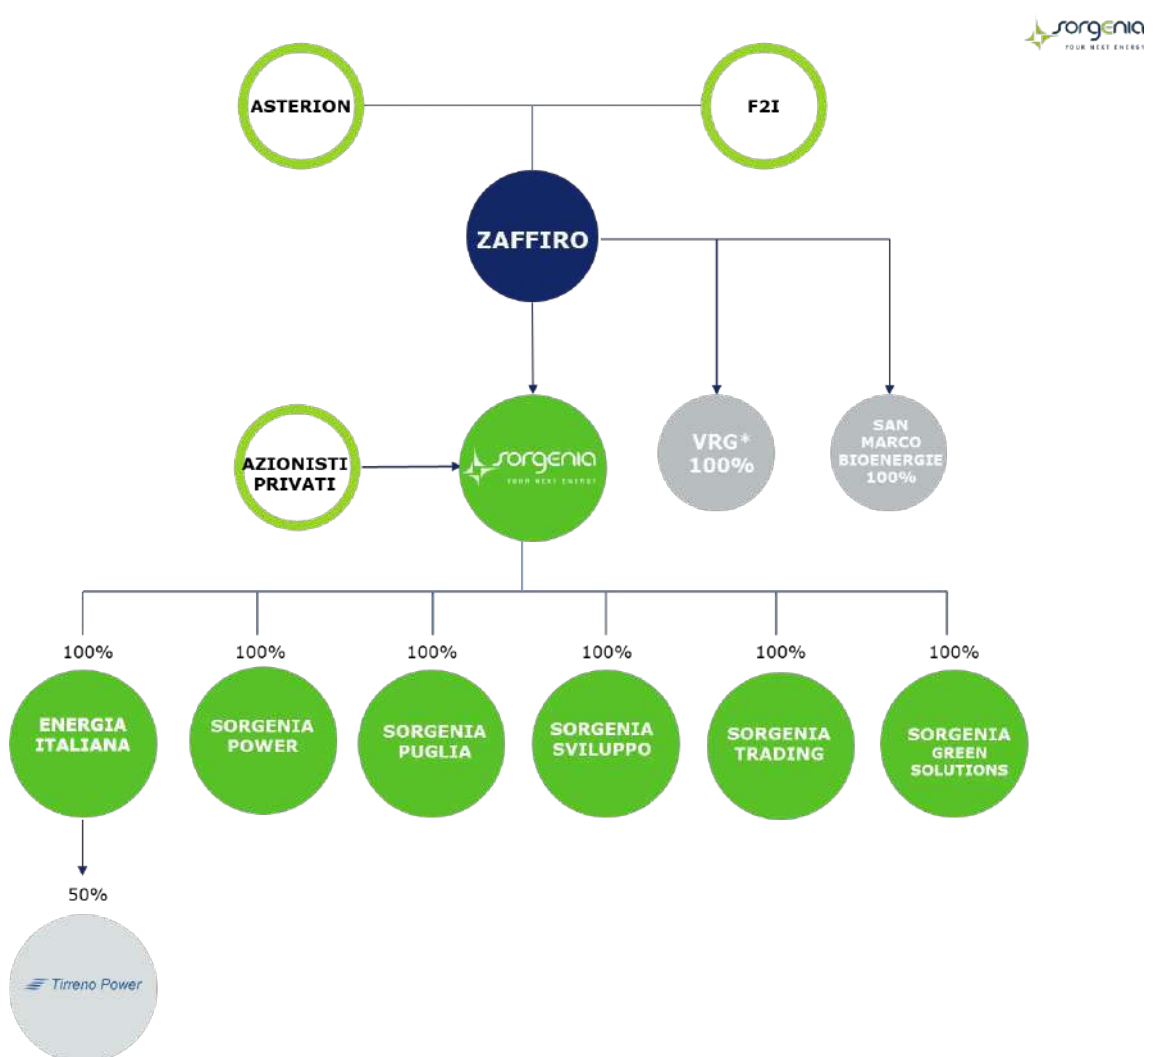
sorgenia
YOUR NEXT ENERGY

ASTERION

F2I

ZAFFIRO

AZIONISTI PRIVATI

sorgenia
YOUR NEXT ENERGY

VRG*
100%

SAN MARCO BIOENERGIE 100%

100%
ENERGIA ITALIANA

100%
SORGENIA POWER

100%
SORGENIA PUGLIA

100%
SORGENIA SVILUPPO

100%
SORGENIA TRADING

100%
SORGENIA GREEN SOLUTIONS

50%
Tirreno Power